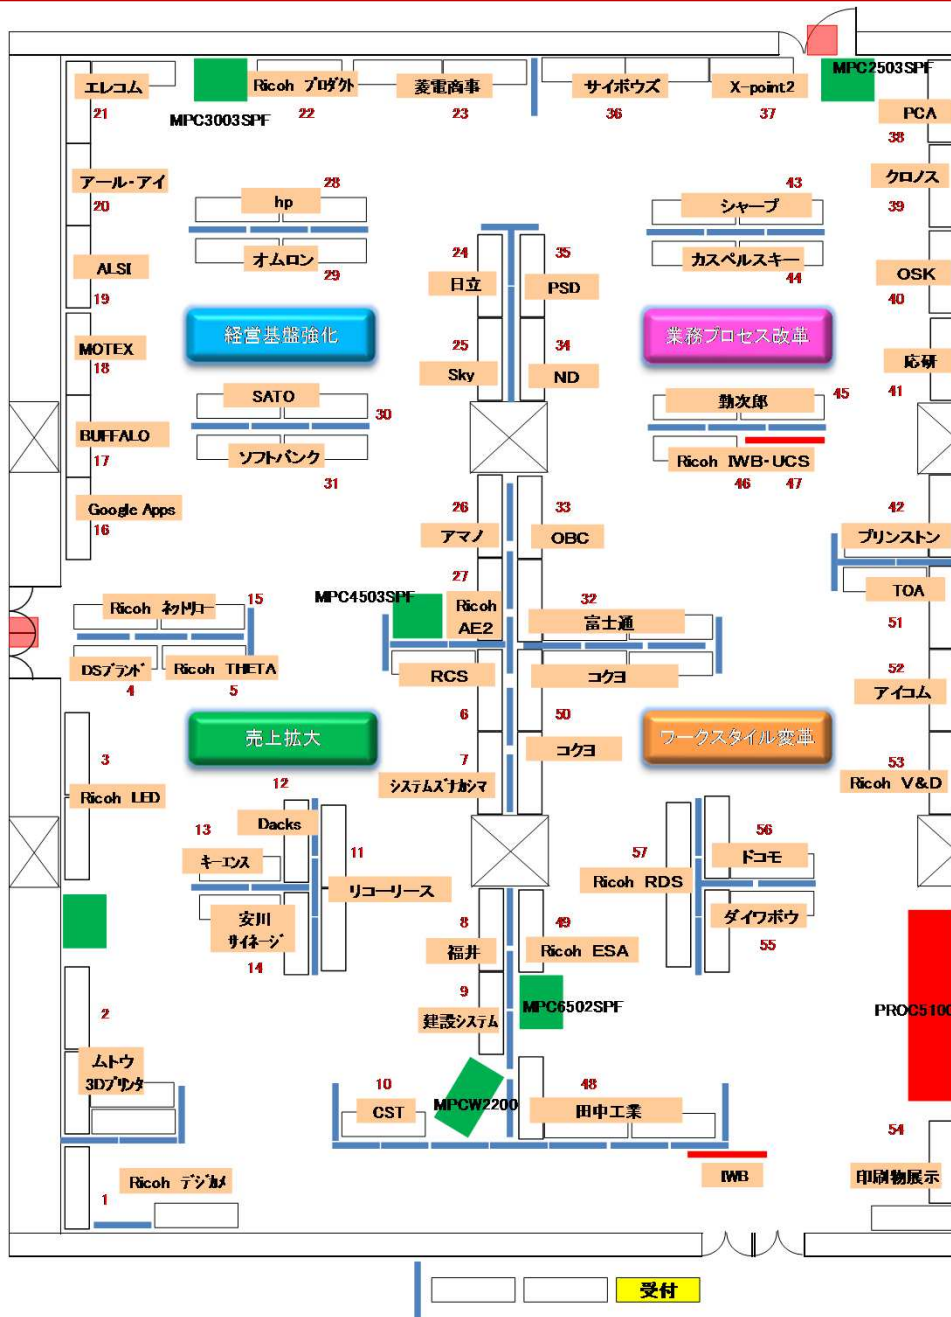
エレコム
21
Ricoh プロダクト
22
MPC3003SPF
菱電商事
23
サイボウズ
36
X-point2
37
MPC2503SPF
PCA
38
アール・アイ
20
hp
28
シャープ
43
クロノス
39
オムロン
29
24
35
カスペルスキー
44
OSK
40
ALSI
19
日立
PSD
経営基盤強化
業務プロセス改革
MOTEX
18
25
34
応研
41
Sky
ND
SATO
30
勤次郎
45
BUFFALO
17
ソフトバンク
31
Ricoh IWB-UCS
46
47
Google Apps
16
26
33
42
アマノ
OBC
プリンストン
27
TOA
MPC4503SPF
Ricoh
AE2
32
Ricoh ネットワーク
15
富士通
51
DSブランド
4
Ricoh THETA
5
RCS
コクヨ
52
アイコム
6
50
売上拡大
ワークスタイル変革
コクヨ
3
7
53
システムズナカシマ
Ricoh V&D
12
Ricoh LED
13
Dacks
56
11
57
キーエンス
ドコモ
リコーリース
Ricoh RDS
安川
サイネージ
14
ダイワボウ
55
8
49
福井
Ricoh ESA
9
MPC6502SPF
2
建設システム
PROC5100
ムトウ
3Dプリンタ
10
48
MPCW2200
CST
田中工業
54
IWB
Ricoh デジカメ
印刷物展示
1
受付